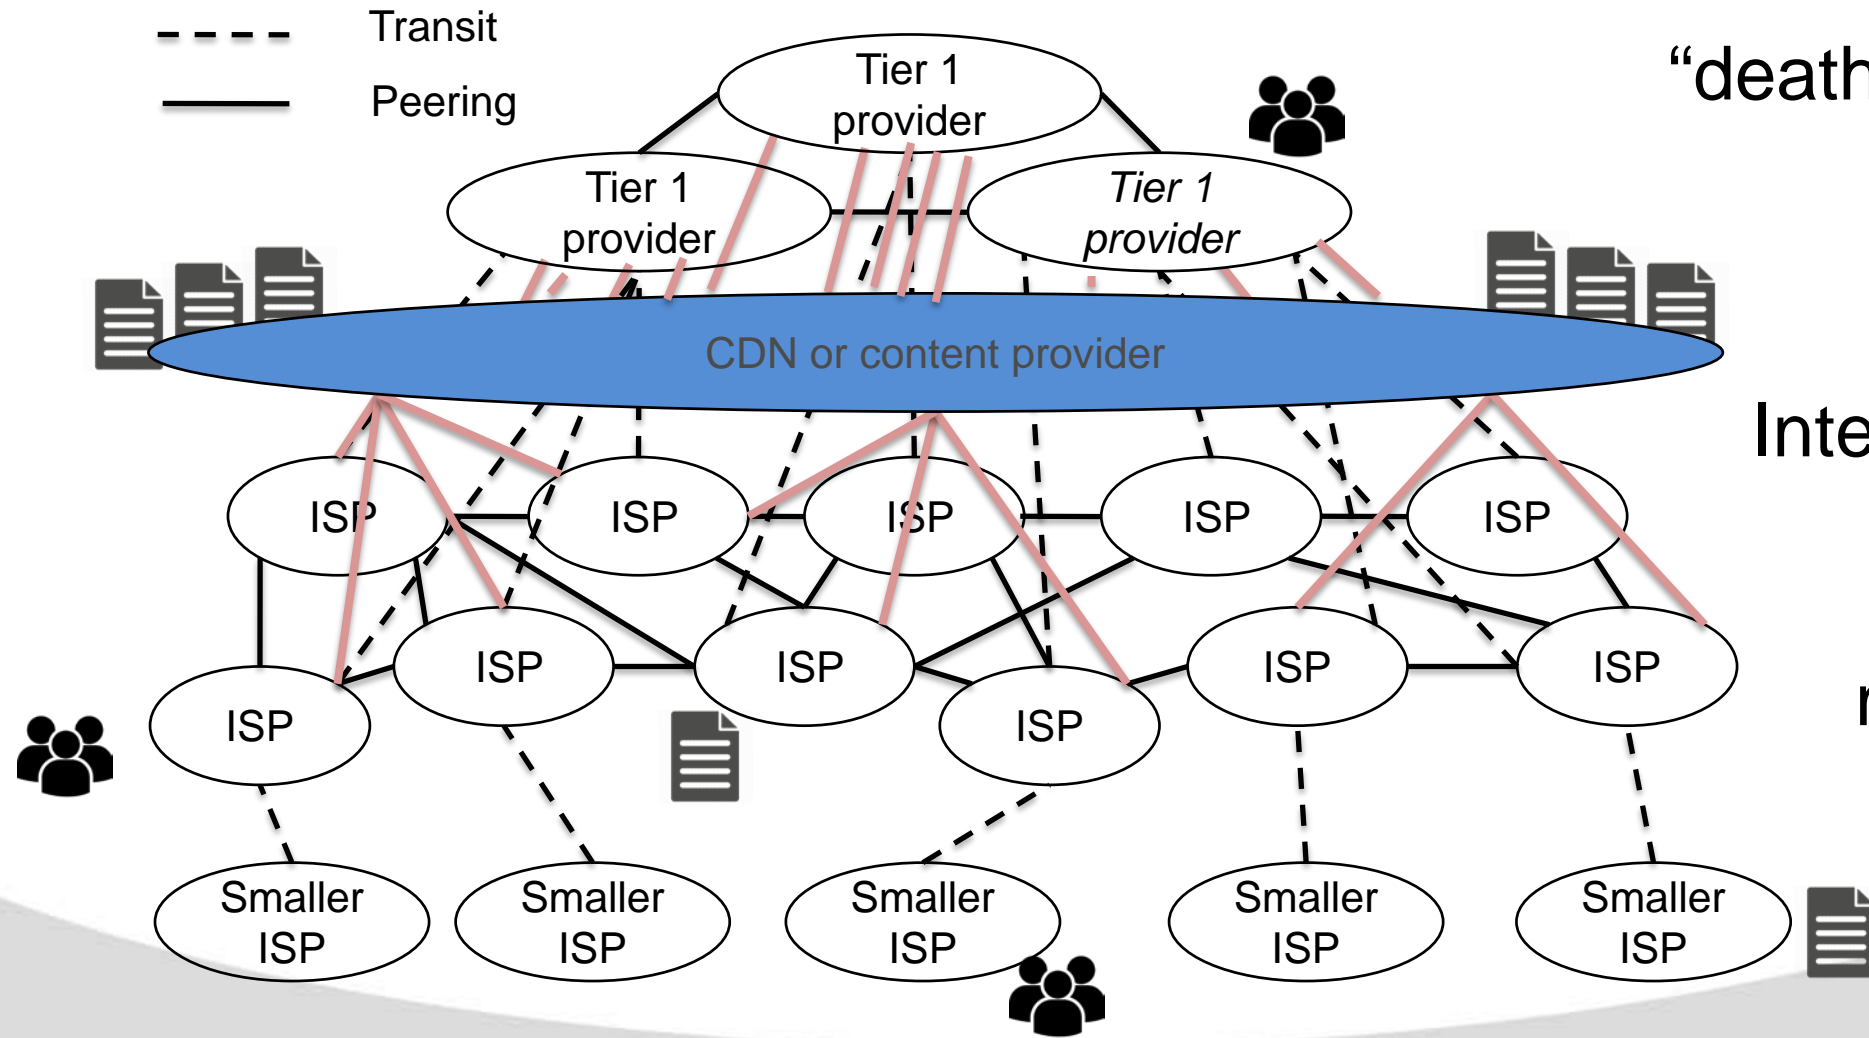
Transit

Peering

Tier 1 provider

Tier 1 provider

Tier 1 provider

“death

CDN or content provider

Inte

ISP

ISP

ISP

ISP

ISP

ISP

ISP

ISP

ISP

ISP

ISP

r

Smaller ISP

Smaller ISP

Smaller ISP

Smaller ISP

Smaller ISP